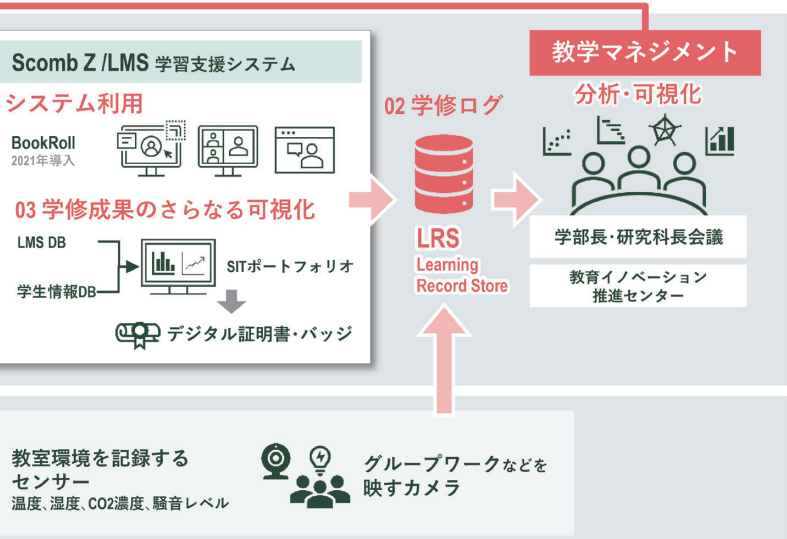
Scomb Z /LMS 学習支援システム

システム利用

BookRoll
2021年導入

03 学修成果のさらなる可視化

LMS DB

学生情報DB

SITポートフォリオ

デジタル証明書・バッジ

02 学修ログ

LRS
Learning
Record Store

教学マネジメント

分析・可視化

学部長・研究科長会議

教育イノベーション
推進センター

教室環境を記録する
センサー
温度、湿度、CO2濃度、騒音レベル

グループワークなどを
映すカメラ